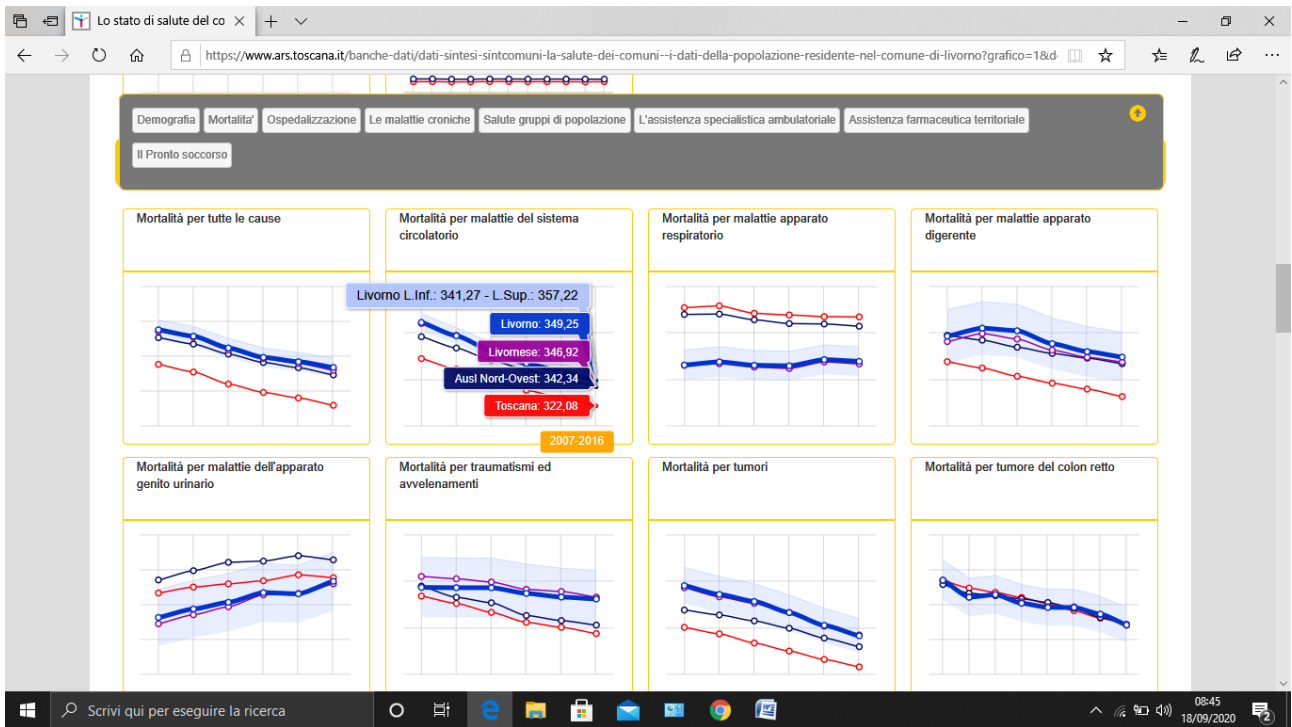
Lo stato di salute del co ×  +

https://www.ars.toscana.it/banche-dati/dati-sintesi-sintcomuni-la-salute-dei-comuni--i-dati-della-popolazione-residente-nel-comune-di-livorno?grafico=1&d-

Demografia | Mortalita' | Ospedalizzazione | Le malattie croniche | Salute gruppi di popolazione | L'assistenza specialistica ambulatoriale | Assistenza farmaceutica territoriale | Il Pronto soccorso

Mortalità per tutte le cause

Mortalità per malattie del sistema circolatorio

Livorno L.Inf.: 341,27 - L.Sup.: 357,22
Livorno: 349,25
Livornese: 346,92
Ausl Nord-Ovest: 342,34
Toscana: 322,08
2007-2016

Mortalità per malattie apparato respiratorio

Mortalità per malattie apparato digerente

Mortalità per malattie dell'apparato genito urinario

Mortalità per traumatismi ed avvelenamenti

Mortalità per tumori

Mortalità per tumore del colon retto

Scrivi qui per eseguire la ricerca

08:45
18/09/2020